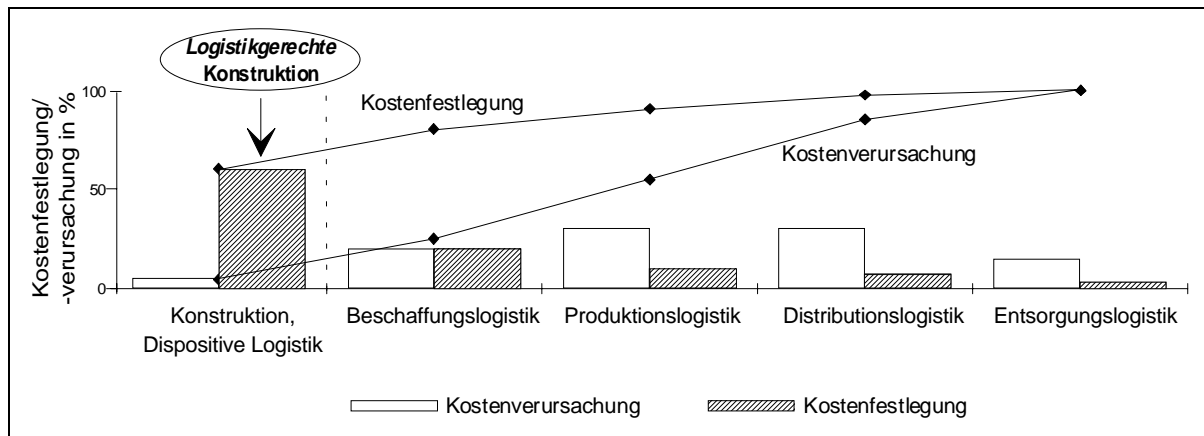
Logistikgerechte Konstruktion

Kostenfestlegung/ -verursachung in %

100

50

0

Kostenfestlegung

Kostenverursachung

Konstruktion, Dispositive Logistik

Beschaffungslogistik

Produktionslogistik

Distributionslogistik

Entsorgungslogistik

Kostenverursachung

Kostenfestlegung